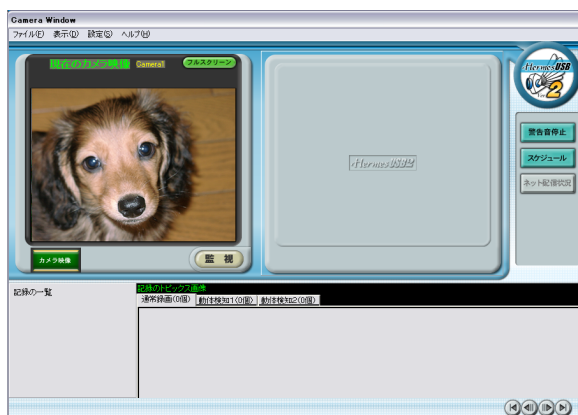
Camera Window

ファイル(F) 表示(D) 設定(S) ヘルプ(H)

現在のカメラ映像 Camera1 フルスクリーン

カメラ映像

監 視

Hermes USB

Hermes USB 2

警告音停止

スケジュール

ネット配信状況

記録の一覧

記録のトピックス画像

通常録画(0個) 動体検知1(0個) 動体検知2(0個)